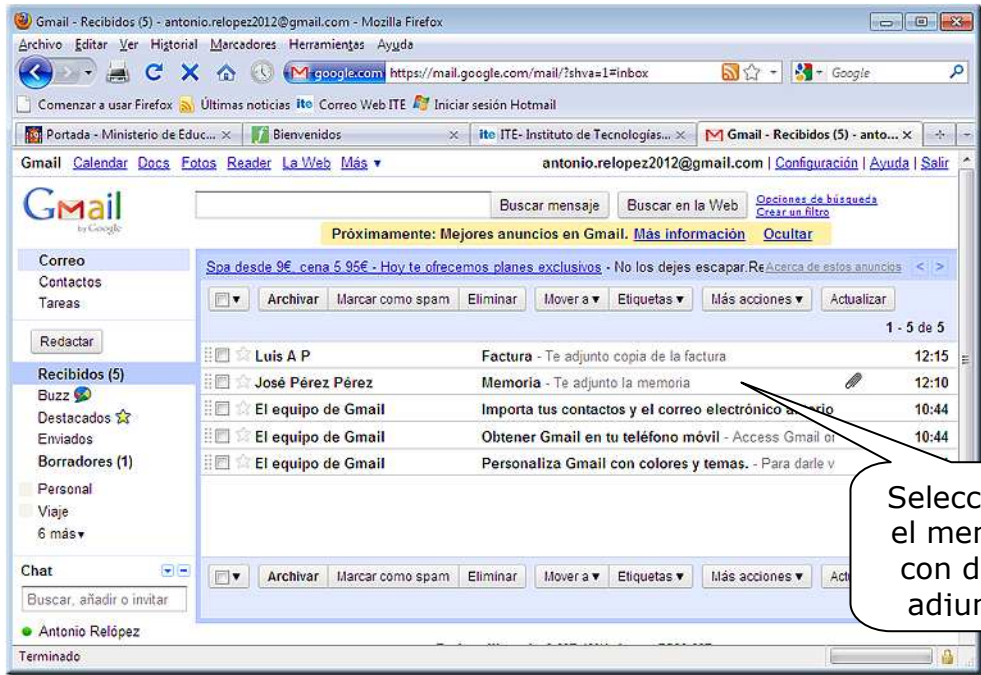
Gmail - Recibidos (5) - antonio.relopez2012@gmail.com - Mozilla Firefox

Archivo Editar Ver Historial Marcadores Herramientas Ayuda

google.com https://mail.google.com/mail/?shva=1#inbox

Google

Comenzar a usar Firefox Últimas noticias ite Correo Web ITE Iniciar sesión Hotmail

Portada - Ministerio de Educ... × Bienvenidos × ite ITE- Instituto de Tecnologías... × Gmail - Recibidos (5) - anto... ×

Gmail Calendar Docs Fotos Reader La Web Más ▾ antonio.relopez2012@gmail.com | Configuración | Ayuda | Salir

Gmail by Google

Buscar mensaje Buscar en la Web Opciones de búsqueda Crear un filtro

Próximamente: Mejores anuncios en Gmail. Más información Ocultar

Correo
Contactos
Tareas

Redactar

Recibidos (5)
Buzz
Destacados
Enviados
Borradores (1)
Personal
Viaje
6 más ▾

Chat

Buscar, añadir o invitar

Antonio Relópez

Spa desde 9€, cena 5,95€ - Hoy te ofrecemos planes exclusivos - No los dejes escapar. Re Acerca de estos anuncios < >

Archivar Marcar como spam Eliminar Mover a ▾ Etiquetas ▾ Más acciones ▾ Actualizar

1 - 5 de 5

| | | |
|---|---|---|
| Luis A P | Factura - Te adjunto copia de la factura | 12:15 |
| José Pérez Pérez | Memoria - Te adjunto la memoria | 12:10 |
| El equipo de Gmail | Importa tus contactos y el correo electrónico a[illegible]rio | 10:44 |
| El equipo de Gmail | Obtener Gmail en tu teléfono móvil - Access Gmail o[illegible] | 10:44 |
| El equipo de Gmail | Personaliza Gmail con colores y temas. - Para darle v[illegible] | |

Archivar Marcar como spam Eliminar Mover a ▾ Etiquetas ▾ Más acciones ▾ Act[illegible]

Selecc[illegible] el mer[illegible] con d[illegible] adjur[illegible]

Terminado